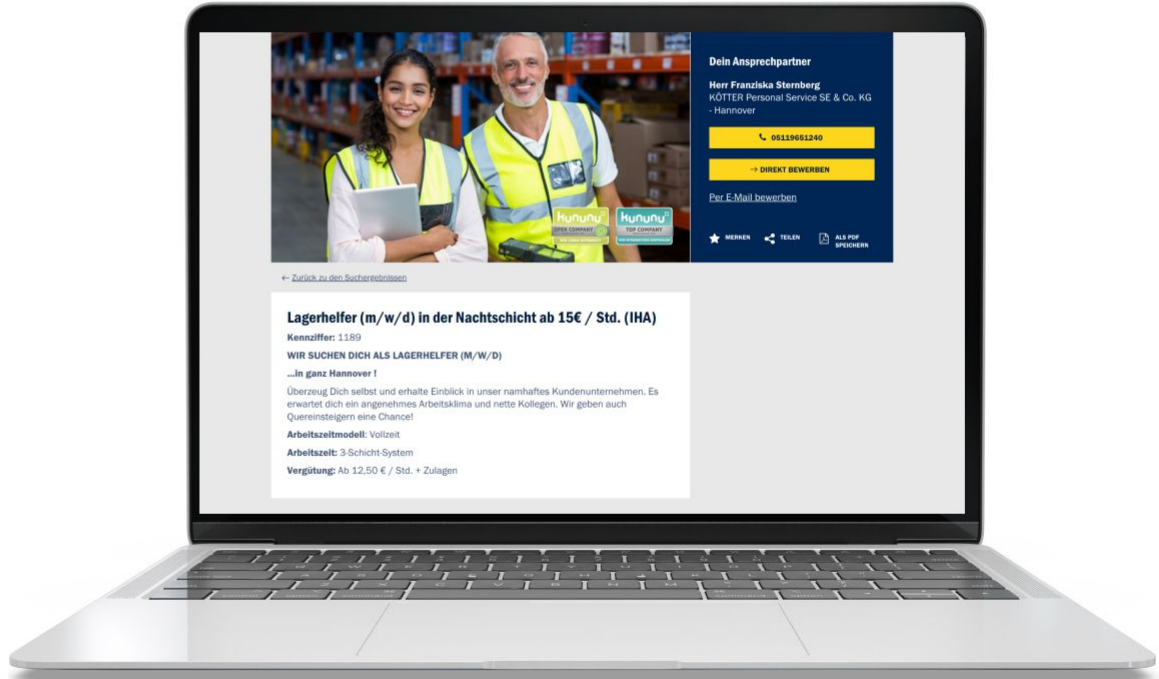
Dein Ansprechpartner

Herr Franziska Sternberg
KÖTTER Personal Service SE & Co. KG - Hannover

05119651240

→ DIREKT BEWERBEN

Per E-Mail bewerben

MERKEN TEILEN ALS PDF SPEICHERN

kununu OPEN COMPANY

kununu TOP COMPANY

← Zurück zu den Suchergebnissen

Lagerhelfer (m/w/d) in der Nachtschicht ab 15€ / Std. (IHA)

Kennziffer: 1189

WIR SUCHEN DICH ALS LAGERHELFER (M/W/D)

...in ganz Hannover !

Überzeug Dich selbst und erhalte Einblick in unser namhaftes Kundenunternehmen. Es erwartet dich ein angenehmes Arbeitsklima und nette Kollegen. Wir geben auch Quereinsteigern eine Chance!

Arbeitszeitmodell: Vollzeit

Arbeitszeit: 3-Schicht-System

Vergütung: Ab 12,50 € / Std. + Zulagen